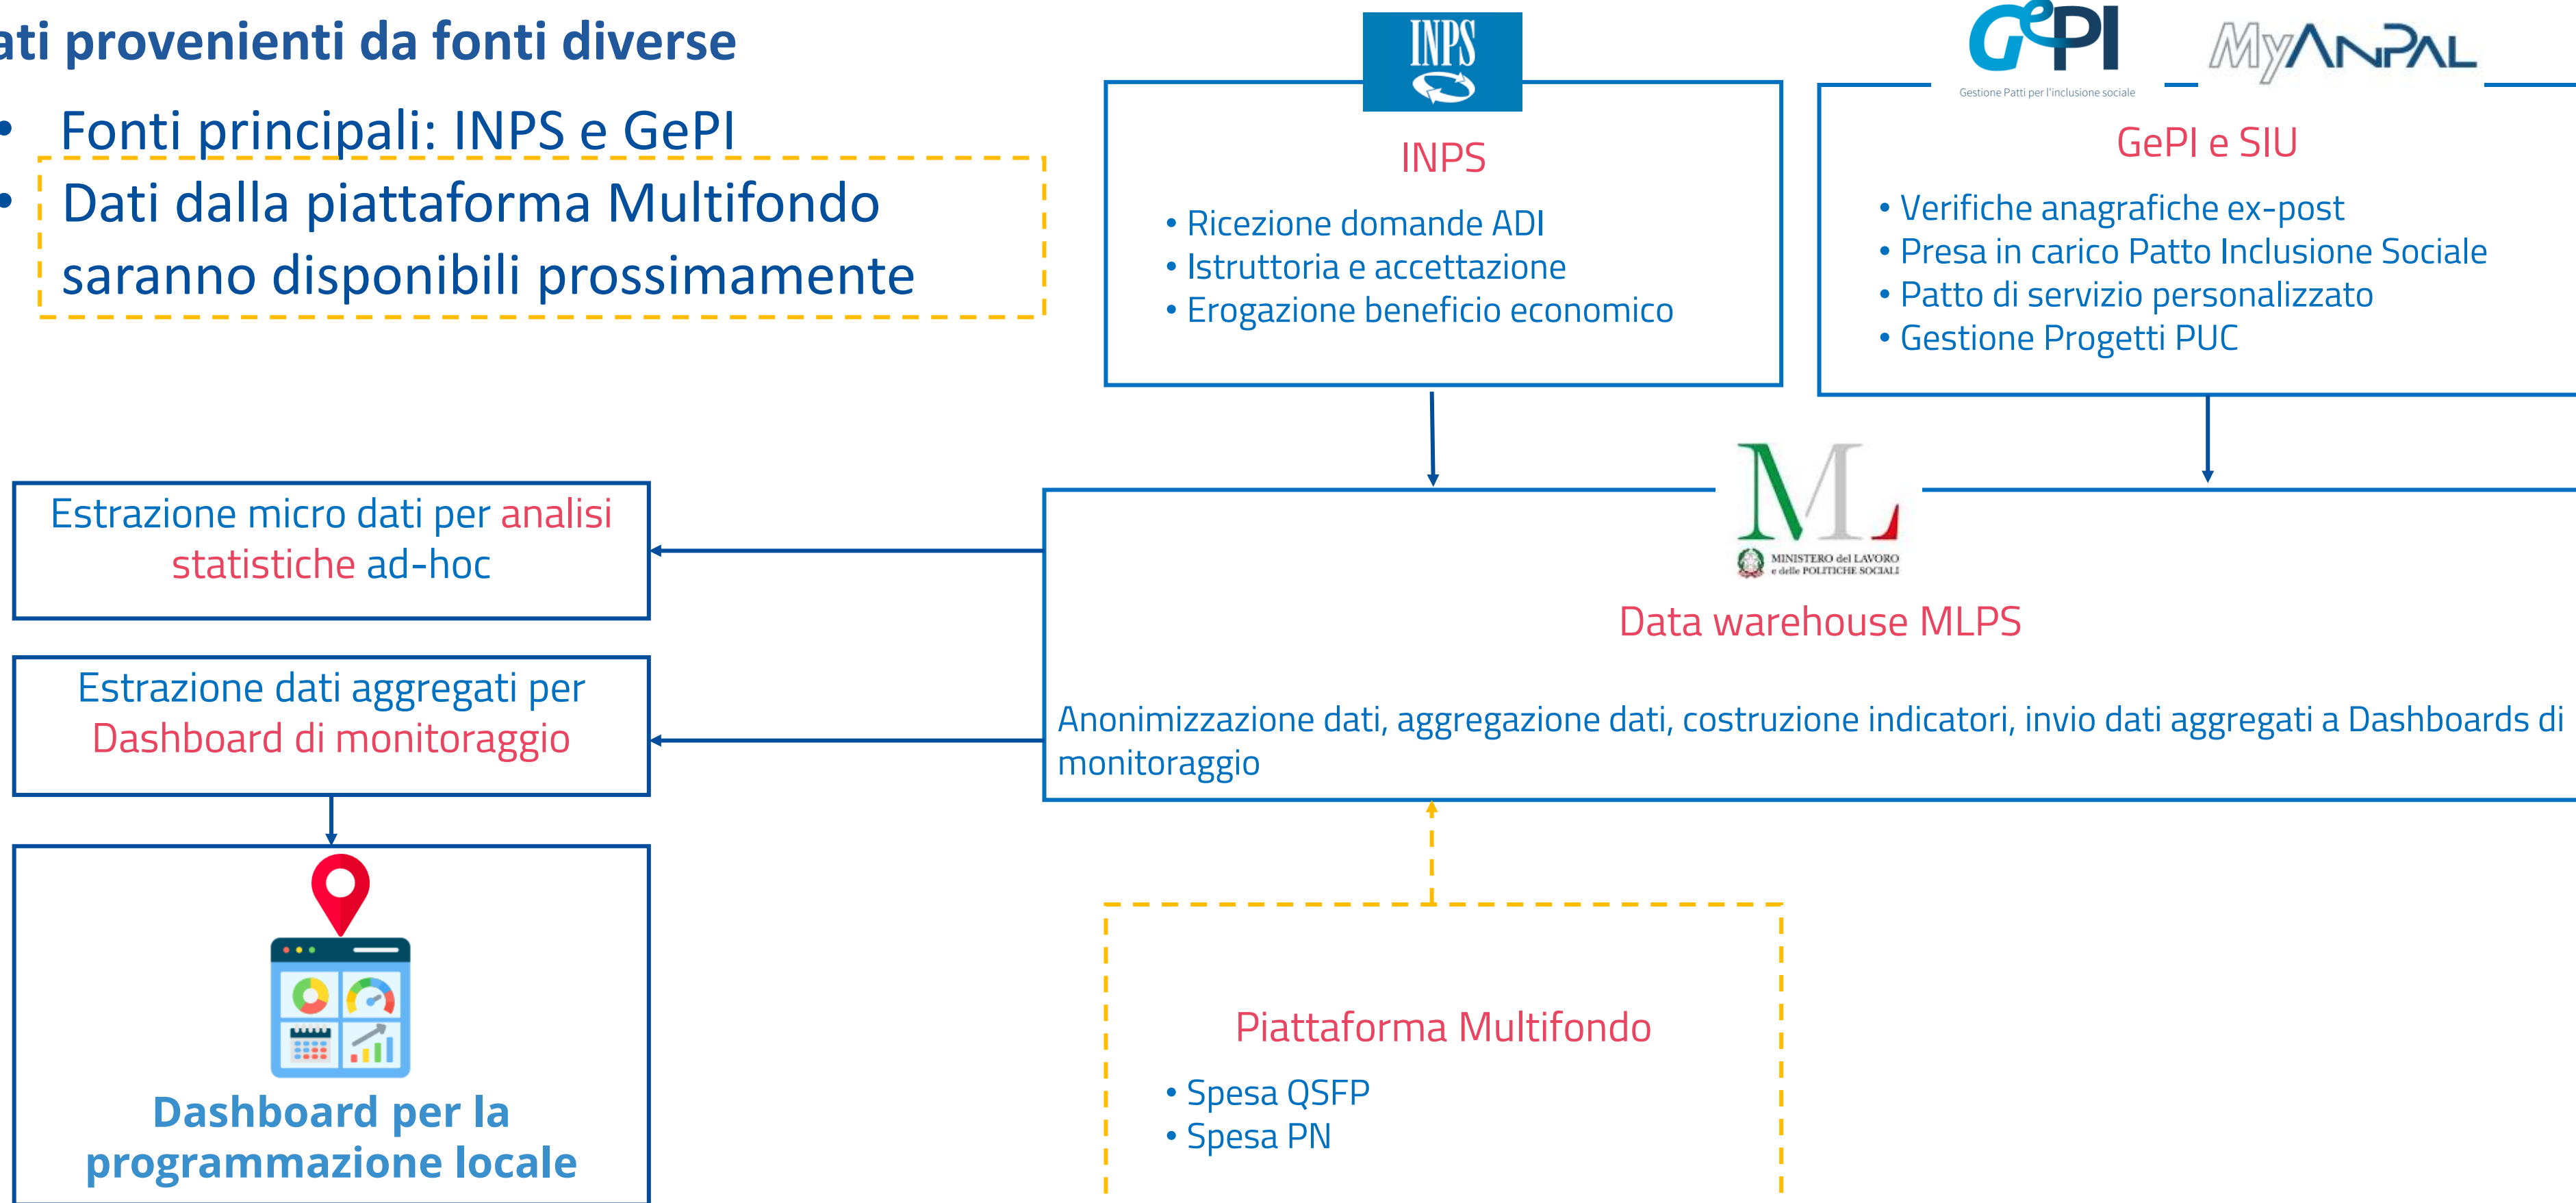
ati provenienti da fonti diverse

• Fonti principali: INPS e GePI
• Dati dalla piattaforma Multifondo saranno disponibili prossimamente

INPS

INPS
• Ricezione domande ADI
• Istruttoria e accettazione
• Erogazione beneficio economico

GePI
Gestione Patti per l'inclusione sociale
MyANPAL

GePI e SIU
• Verifiche anagrafiche ex-post
• Presa in carico Patto Inclusione Sociale
• Patto di servizio personalizzato
• Gestione Progetti PUC

Estrazione micro dati per analisi statistiche ad-hoc

Estrazione dati aggregati per Dashboard di monitoraggio

ML
MINISTERO del LAVORO e delle POLITICHE SOCIALI

Data warehouse MLPS

Anonimizzazione dati, aggregazione dati, costruzione indicatori, invio dati aggregati a Dashboards di monitoraggio

Dashboard per la programmazione locale

Piattaforma Multifondo
• Spesa QSFP
• Spesa PN